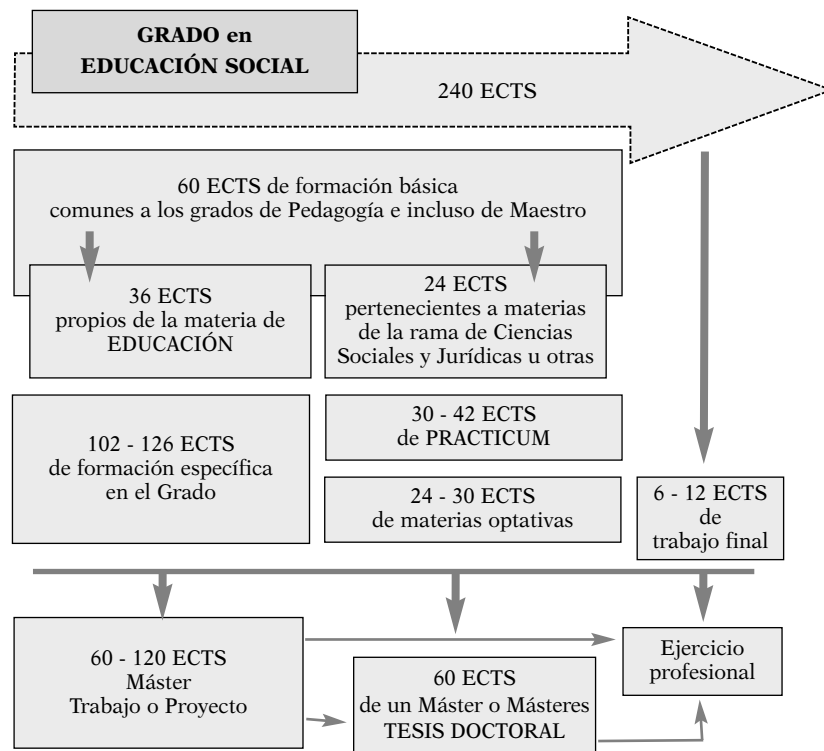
GRADO en EDUCACIÓN SOCIAL

240 ECTS

60 ECTS de formación básica comunes a los grados de Pedagogía e incluso de Maestro

36 ECTS propios de la materia de EDUCACIÓN

24 ECTS pertenecientes a materias de la rama de Ciencias Sociales y Jurídicas u otras

102 - 126 ECTS de formación específica en el Grado

30 - 42 ECTS de PRACTICUM

24 - 30 ECTS de materias optativas

6 - 12 ECTS de trabajo final

60 - 120 ECTS Máster Trabajo o Proyecto

60 ECTS de un Máster o Másteres TESIS DOCTORAL

Ejercicio profesional